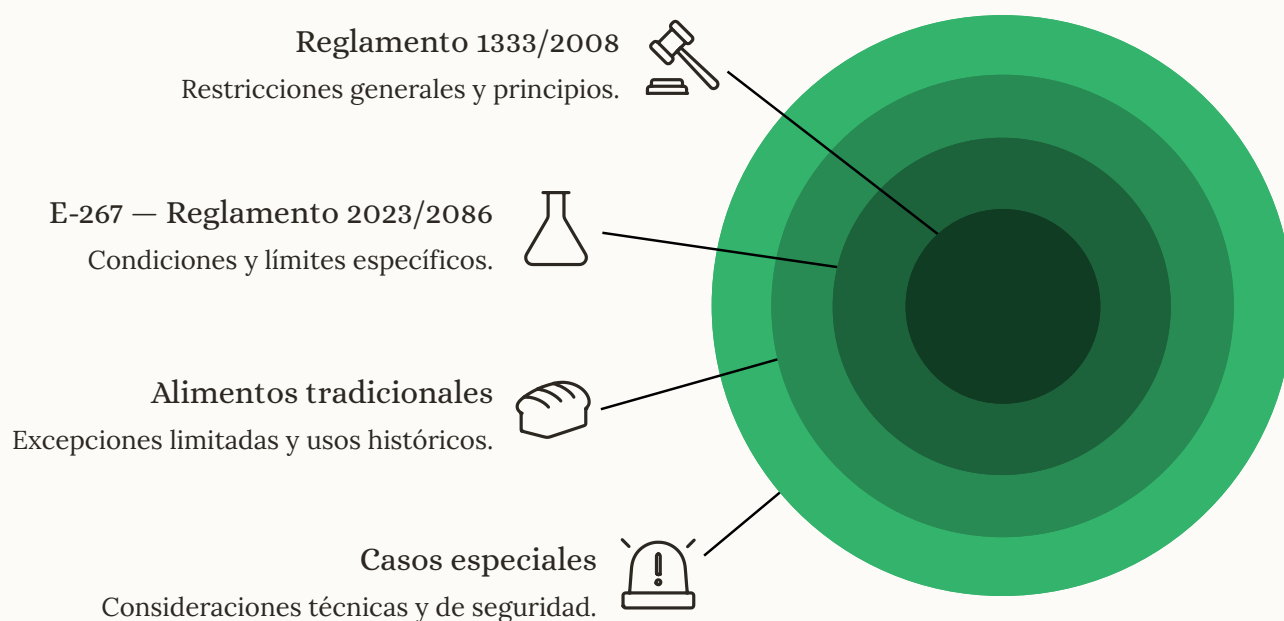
Reglamento 1333/2008
Restricciones generales y principios.

E-267 — Reglamento 2023/2086
Condiciones y límites específicos.

Alimentos tradicionales
Excepciones limitadas y usos históricos.

Casos especiales
Consideraciones técnicas y de seguridad.